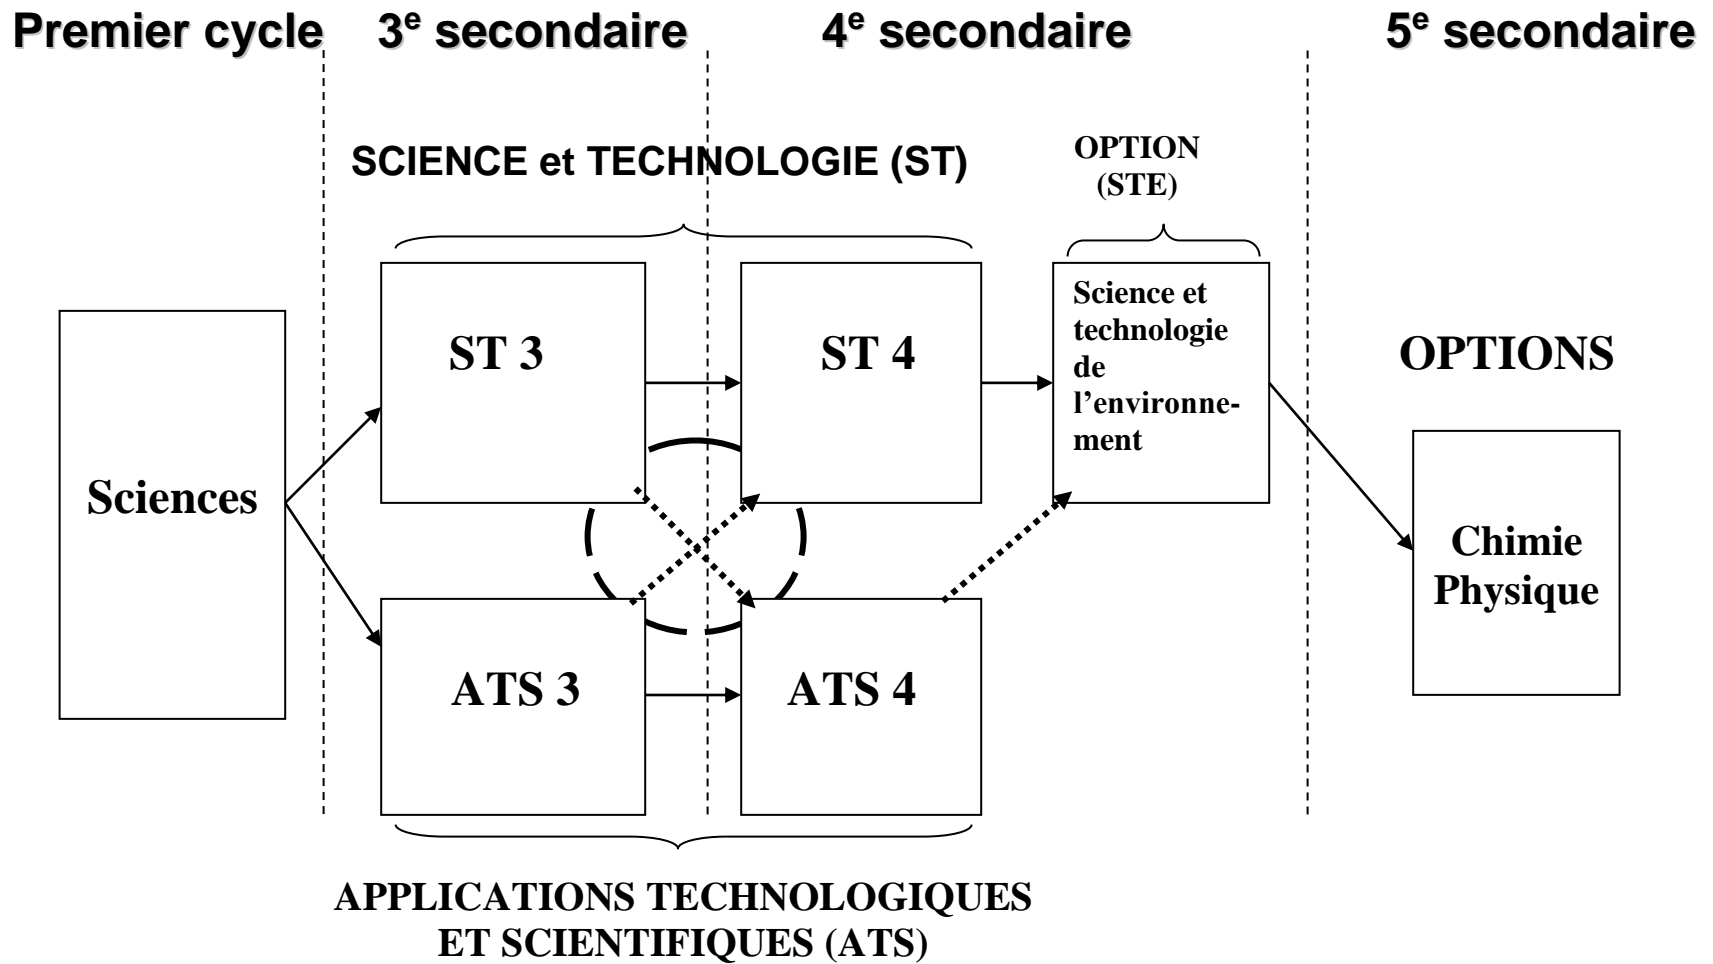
Premier cycle 3$^{e}$ secondaire 4$^{e}$ secondaire 5$^{e}$ secondaire

SCIENCE et TECHNOLOGIE (ST)

OPTION (STE)

Sciences

ST 3

ST 4

Science et technologie de l'environnement

OPTIONS

Chimie Physique

ATS 3

ATS 4

APPLICATIONS TECHNOLOGIQUES ET SCIENTIFIQUES (ATS)